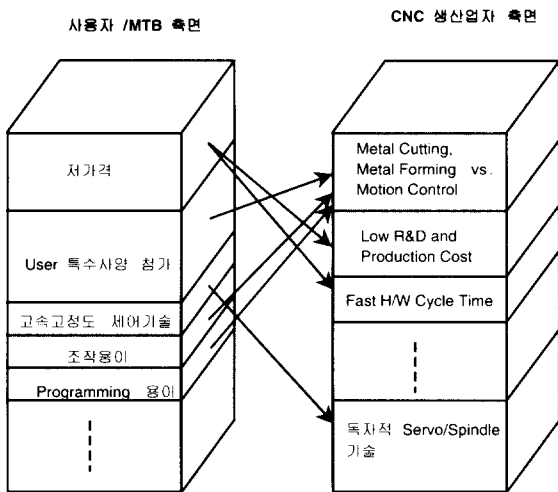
사용자 /MTB 측면

CNC 생산업자 측면

저가격

User 특수사양 첨가

고속고정도 제어기술

조작용이

Programming 용이

Metal Cutting, Metal Forming vs. Motion Control

Low R&D and Production Cost

Fast H/W Cycle Time

독자적 Servo/Spindle 기술